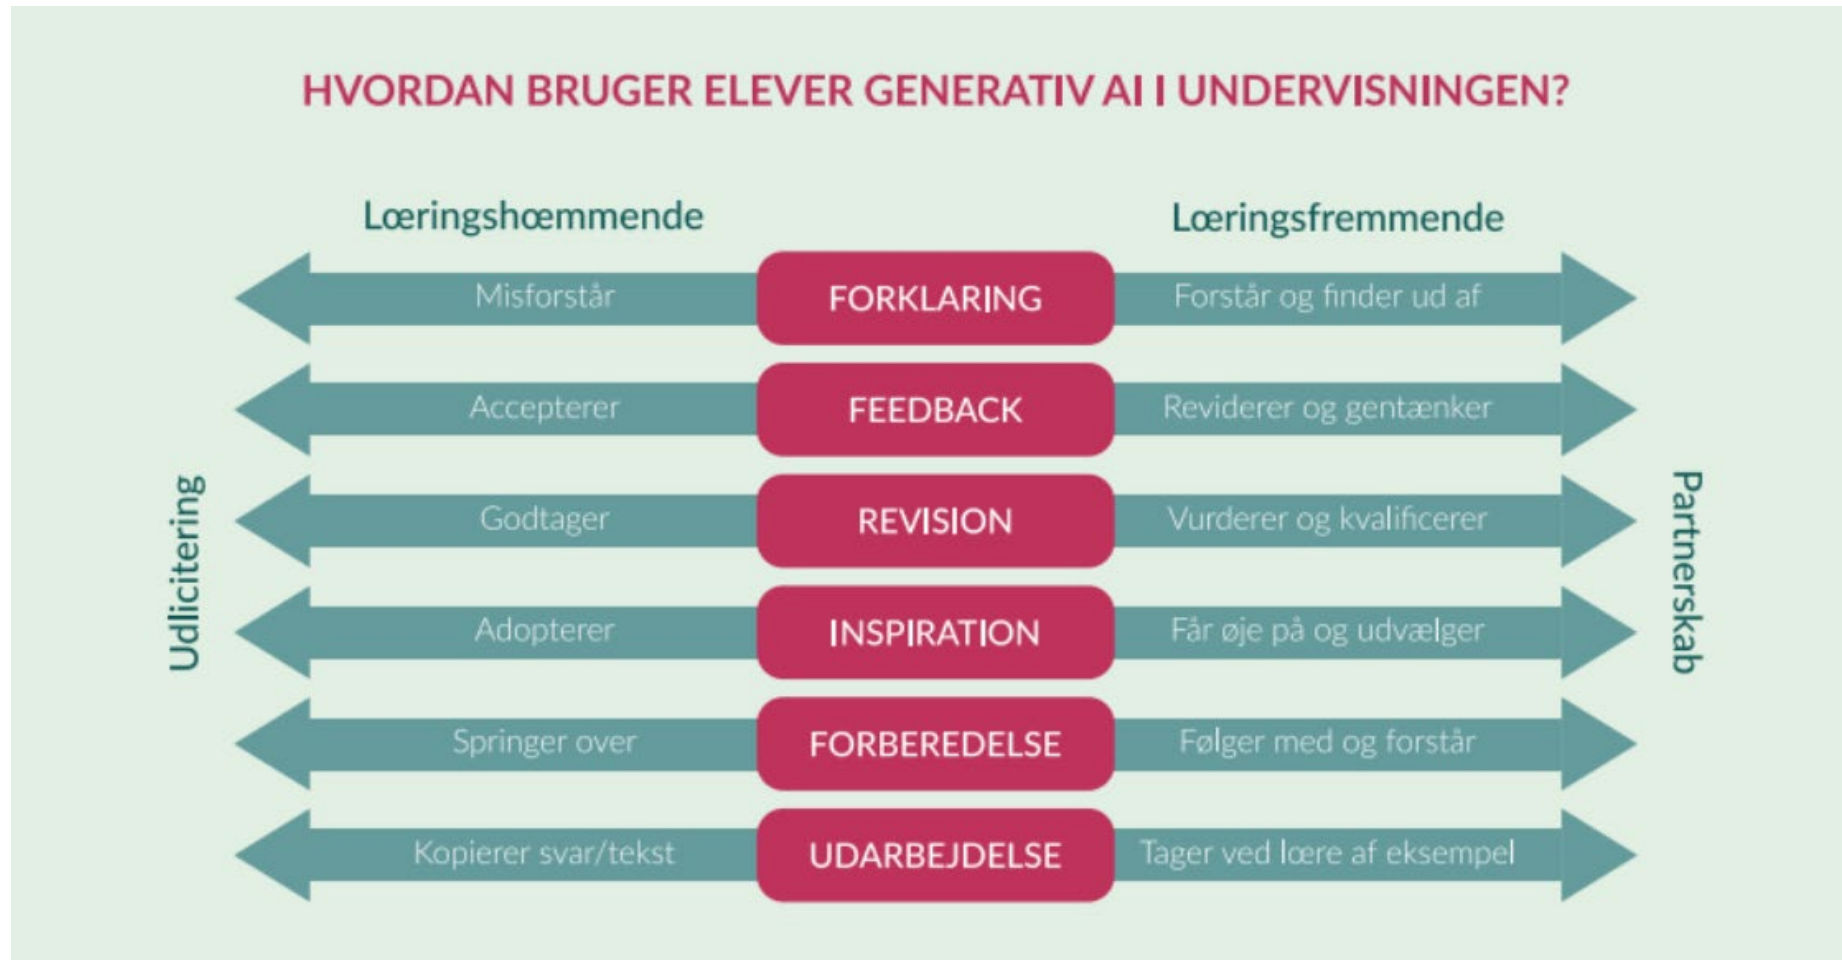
HVORDAN BRUGER ELEVER GENERATIV AI I UNDERVISNINGEN?

Læringshæmmende

Læringsfremmende

Udlicitering

Partnerskab

Misforstår | FORKLARING | Forstår og finder ud af

Accepterer | FEEDBACK | Reviderer og gentænker

Godtager | REVISION | Vurderer og kvalificerer

Adopterer | INSPIRATION | Får øje på og udvælger

Springer over | FORBEREDELSE | Følger med og forstår

Kopierer svar/tekst | UDARBEJDELSE | Tager ved lære af eksempel